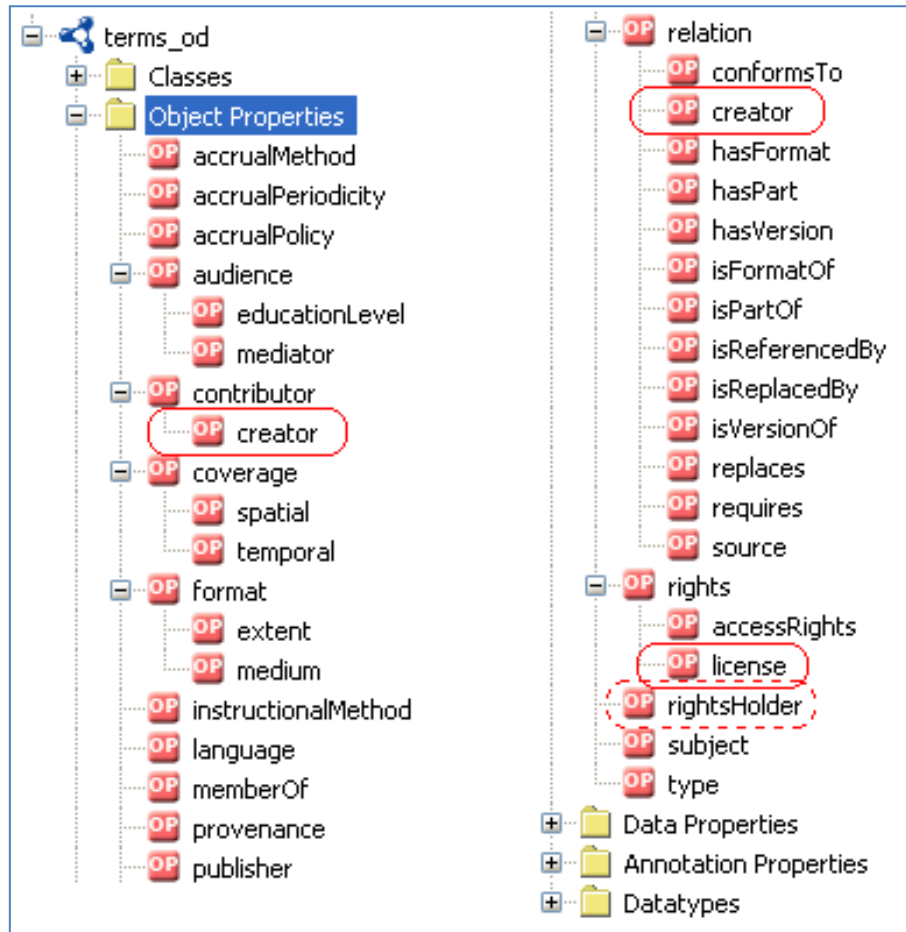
terms_od
Classes
Object Properties
OP accrualMethod
OP accrualPeriodicity
OP accrualPolicy
OP audience
OP educationLevel
OP mediator
OP contributor
OP creator
OP coverage
OP spatial
OP temporal
OP format
OP extent
OP medium
OP instructionalMethod
OP language
OP memberOf
OP provenance
OP publisher

OP relation
OP conformsTo
OP creator
OP hasFormat
OP hasPart
OP hasVersion
OP isFormatOf
OP isPartOf
OP isReferencedBy
OP isReplacedBy
OP isVersionOf
OP replaces
OP requires
OP source
OP rights
OP accessRights
OP license
OP rightsHolder
OP subject
OP type
Data Properties
Annotation Properties
Datatypes